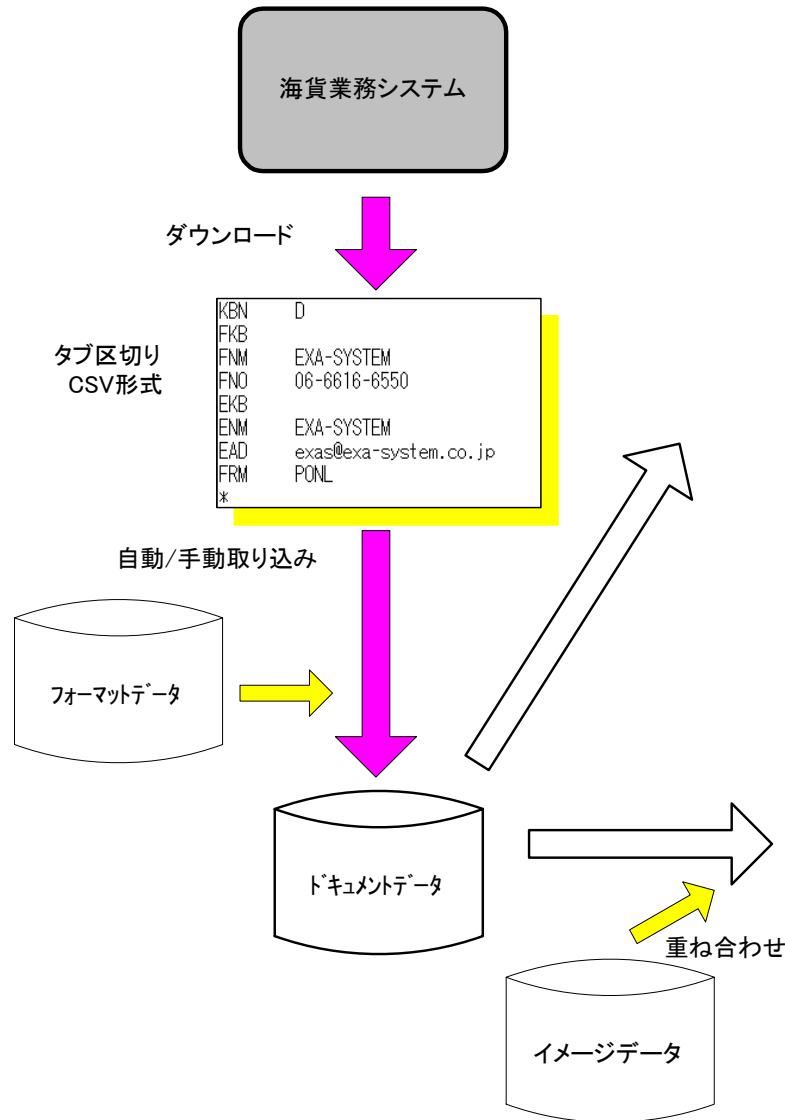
海貨業務システム

ダウンロード

タブ区切り
CSV形式

KBN D
FKB
FNM EXA-SYSTEM
FNO 06-6616-6550
EKB
ENM EXA-SYSTEM
EAD exas@exa-system.co.jp
FRM PONL
*

自動/手動取り込み

フォーマットデータ

ドキュメントデータ

重ね合わせ

イメージデータ